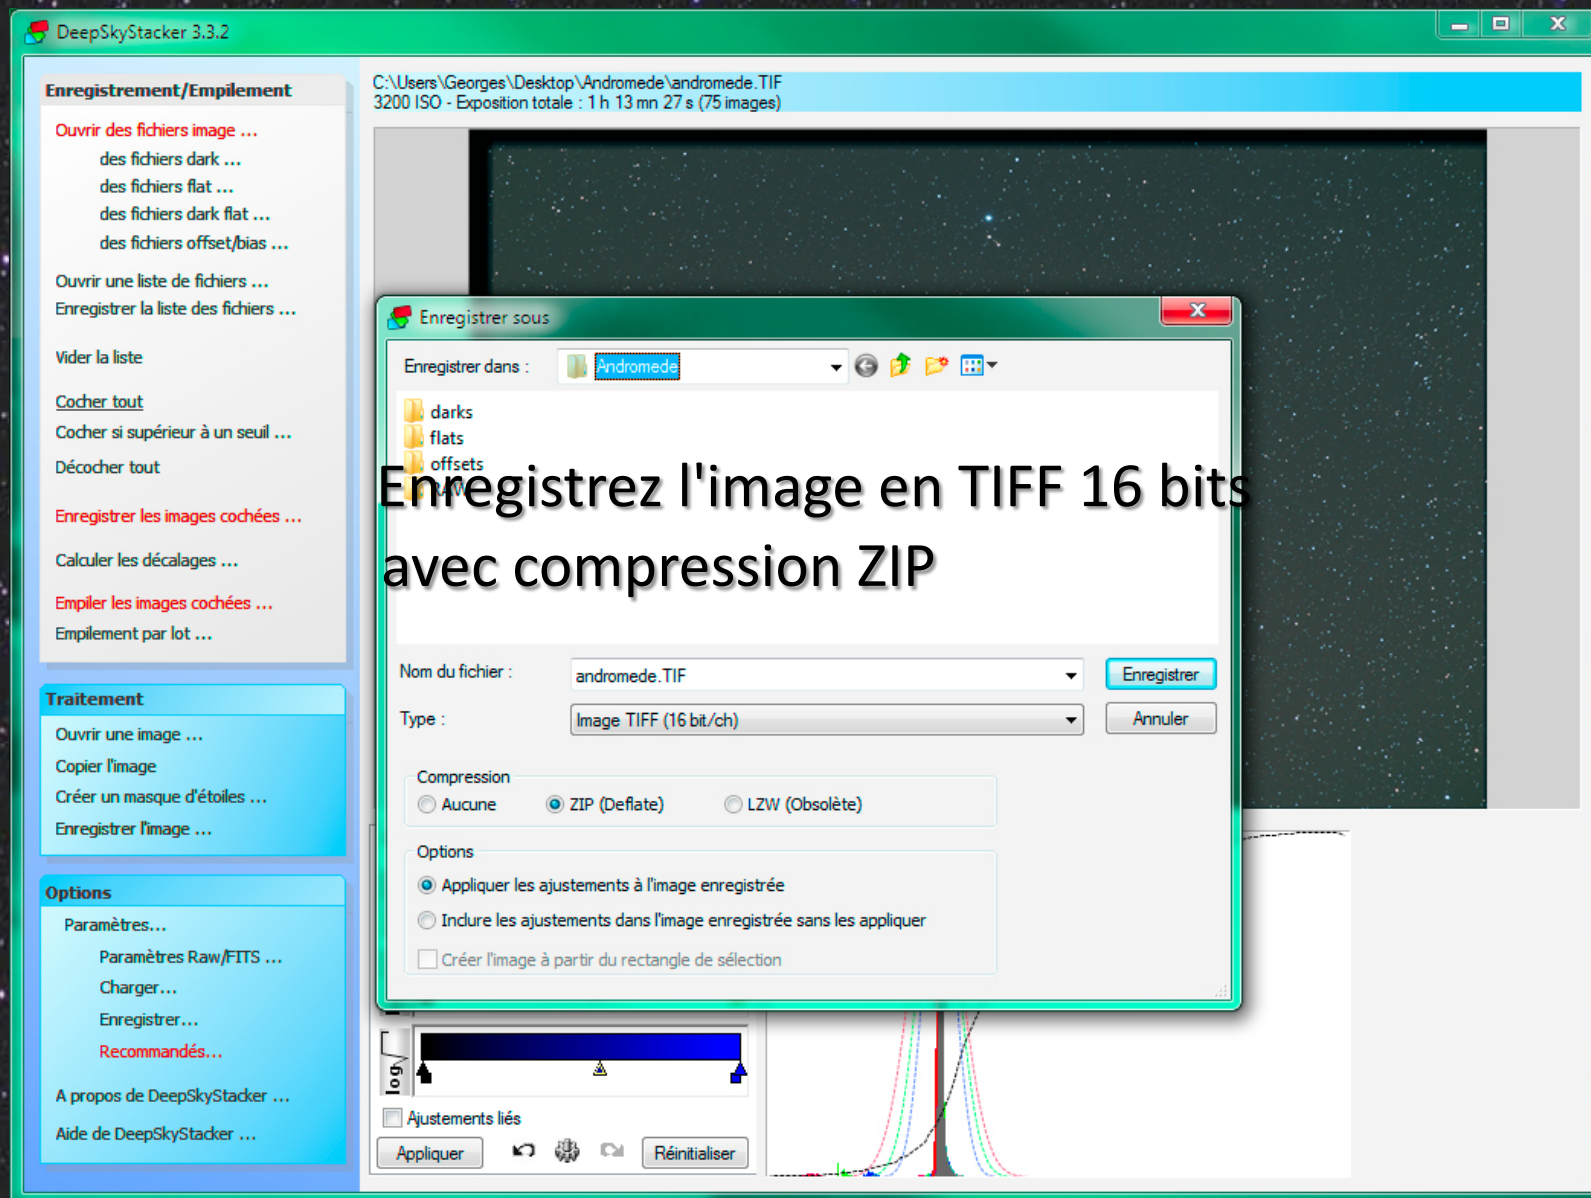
DeepSkyStacker 3.3.2

Enregistrement/Empilement

Ouvrir des fichiers image ...
des fichiers dark ...
des fichiers flat ...
des fichiers dark flat ...
des fichiers offset/bias ...

Ouvrir une liste de fichiers ...
Enregistrer la liste des fichiers ...

Vider la liste

Cocher tout
Cocher si supérieur à un seuil ...
Décocher tout

Enregistrer les images cochées ...

Calculer les décalages ...

Empiler les images cochées ...
Empilement par lot ...

Traitement

Ouvrir une image ...
Copier l'image
Créer un masque d'étoiles ...
Enregistrer l'image ...

Options

Paramètres...
Paramètres Raw/FITS ...
Charger...
Enregistrer...
Recommandés...

A propos de DeepSkyStacker ...
Aide de DeepSkyStacker ...

C:\Users\Georges\Desktop\Andromede\andromede.TIF
3200 ISO - Exposition totale : 1 h 13 mn 27 s (75 images)

Enregistrer sous

Enregistrer dans : Andromede

darks
flats
offsets

Enregistrez l'image en TIFF 16 bits avec compression ZIP

Nom du fichier : andromede.TIF
Enregistrer
Type : Image TIFF (16 bit/ch)
Annuler

Compression
Aucune
ZIP (Deflate)
LZW (Obsolète)

Options
Appliquer les ajustements à l'image enregistrée
Inclure les ajustements dans l'image enregistrée sans les appliquer
Créer l'image à partir du rectangle de sélection

log

Ajustements liés

Appliquer
Réinitialiser